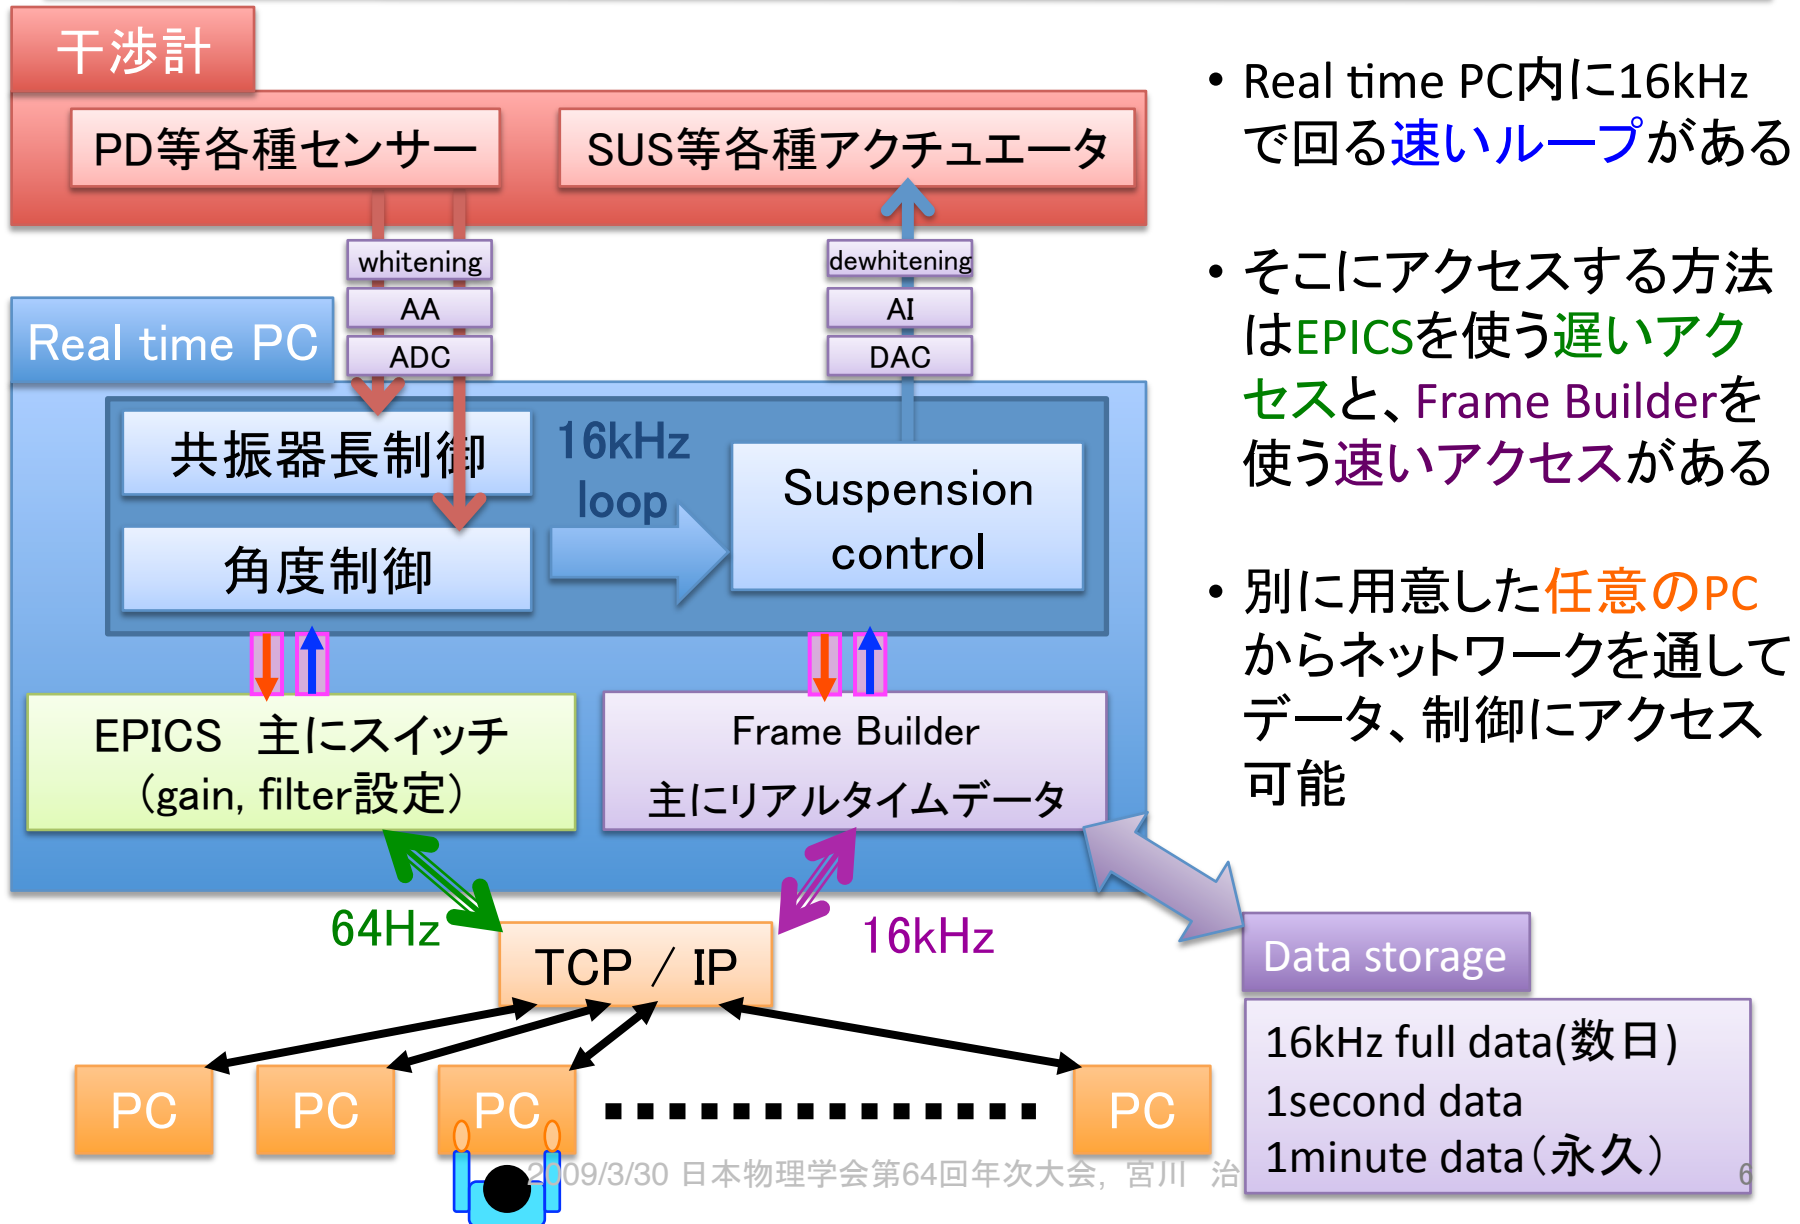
干渉計

PD等各種センサー

SUS等各種アクチュエータ

whitening

AA

ADC

dewhitening

AI

DAC

Real time PC

共振器長制御

角度制御

16kHz loop

Suspension control

EPICS 主にスイッチ (gain, filter設定)

Frame Builder 主にリアルタイムデータ

64Hz

16kHz

TCP / IP

PC

PC

PC

PC

Data storage

16kHz full data(数日)
1second data
1minute data(永久)

• Real time PC内に16kHzで回る速いループがある

• そこにアクセスする方法はEPICSを使う遅いアクセスと、Frame Builderを使う速いアクセスがある

• 別に用意した任意のPCからネットワークを通してデータ、制御にアクセス可能

2009/3/30 日本物理学会第64回年次大会, 宮川 治

6